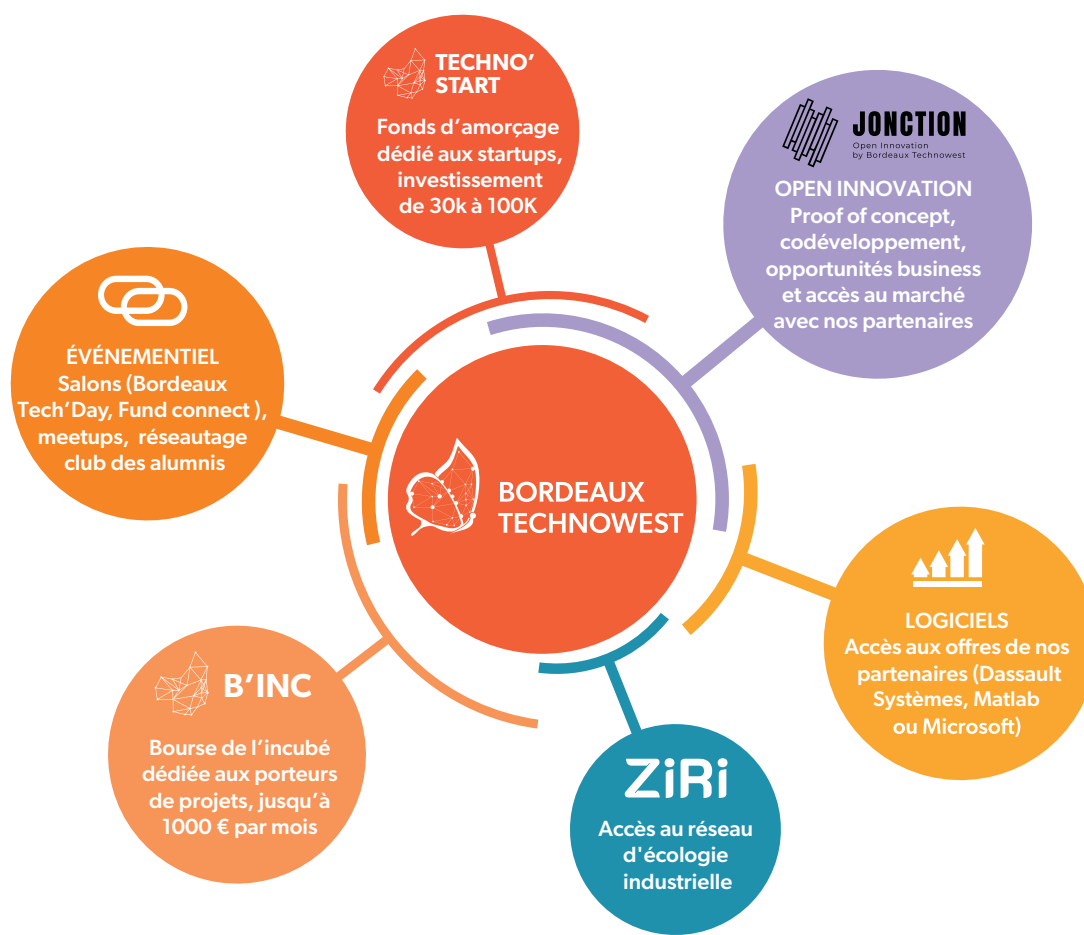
TECHNO' START

Fonds d'amorçage dédié aux startups, investissement de 30k à 100K

JONCTION
Open Innovation by Bordeaux Technowest

OPEN INNOVATION
Proof of concept, codéveloppement, opportunités business et accès au marché avec nos partenaires

ÉVÉNEMENTIEL
Salons (Bordeaux Tech'Day, Fund connect ), meetups, réseautage club des alumnis

BORDEAUX TECHNOWEST

LOGICIELS
Accès aux offres de nos partenaires (Dassault Systèmes, Matlab ou Microsoft)

B'INC

Bourse de l'incubé dédiée aux porteurs de projets, jusqu'à 1000 € par mois

ZiRi

Accès au réseau d'écologie industrielle